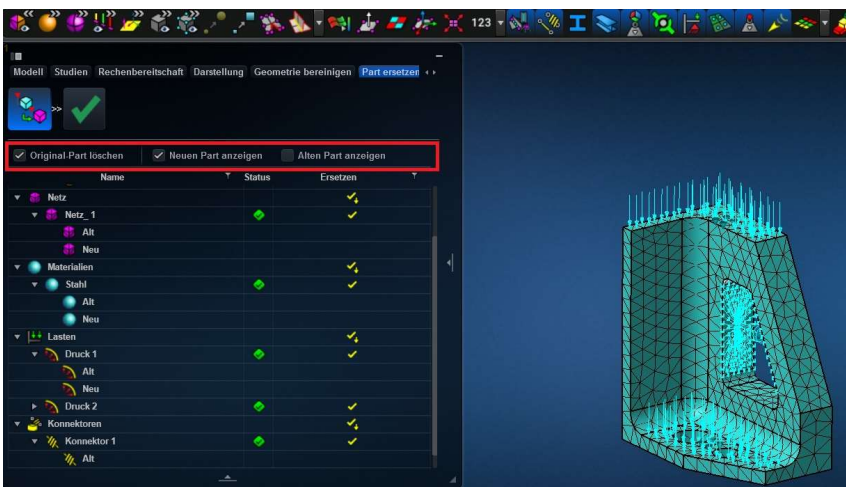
123

Modell Studien Rechenbereitschaft Darstellung Geometrie bereinigen Part ersetzen

Original-Part löschen
Neuen Part anzeigen
Alten Part anzeigen

| Name | Status | Ersetzen |
|---|---|---|
| Netz | | |
| Netz_1 | | |
| Alt | | |
| Neu | | |
| Materialien | | |
| Stahl | | |
| Alt | | |
| Neu | | |
| Lasten | | |
| Druck 1 | | |
| Alt | | |
| Neu | | |
| Druck 2 | | |
| Konnektoren | | |
| Konnektor 1 | | |
| Alt | | |